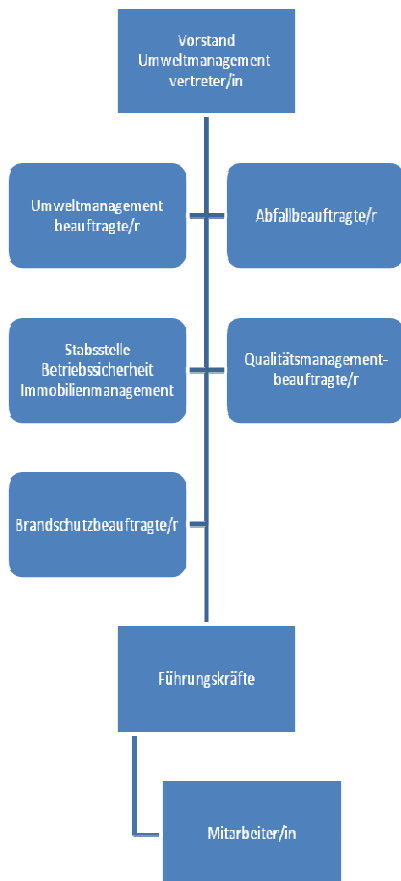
Vorstand
Umweltmanagement
vertreter/in

Umweltmanagement
beauftragte/r

Abfallbeauftragte/r

Stabsstelle
Betriebssicherheit
Immobilienmanagement

Qualitätsmanagement-
beauftragte/r

Brandschutzbeauftragte/r

Führungskräfte

Mitarbeiter/in